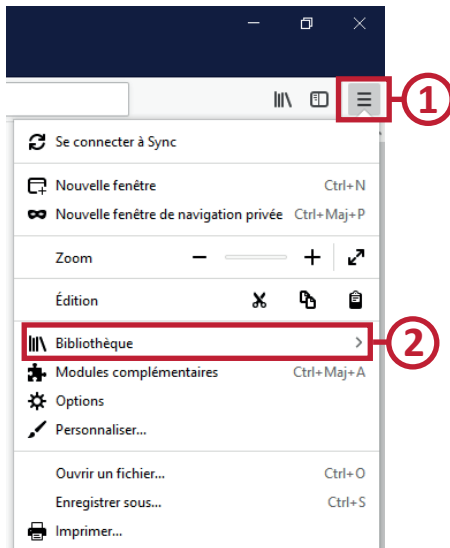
1

Se connecter à Sync

Nouvelle fenêtre Ctrl+N

Nouvelle fenêtre de navigation privée Ctrl+Maj+P

Zoom − + 

Édition

Bibliothèque >

2

Modules complémentaires Ctrl+Maj+A

Options

Personnaliser...

Ouvrir un fichier... Ctrl+O

Enregistrer sous... Ctrl+S

Imprimer...